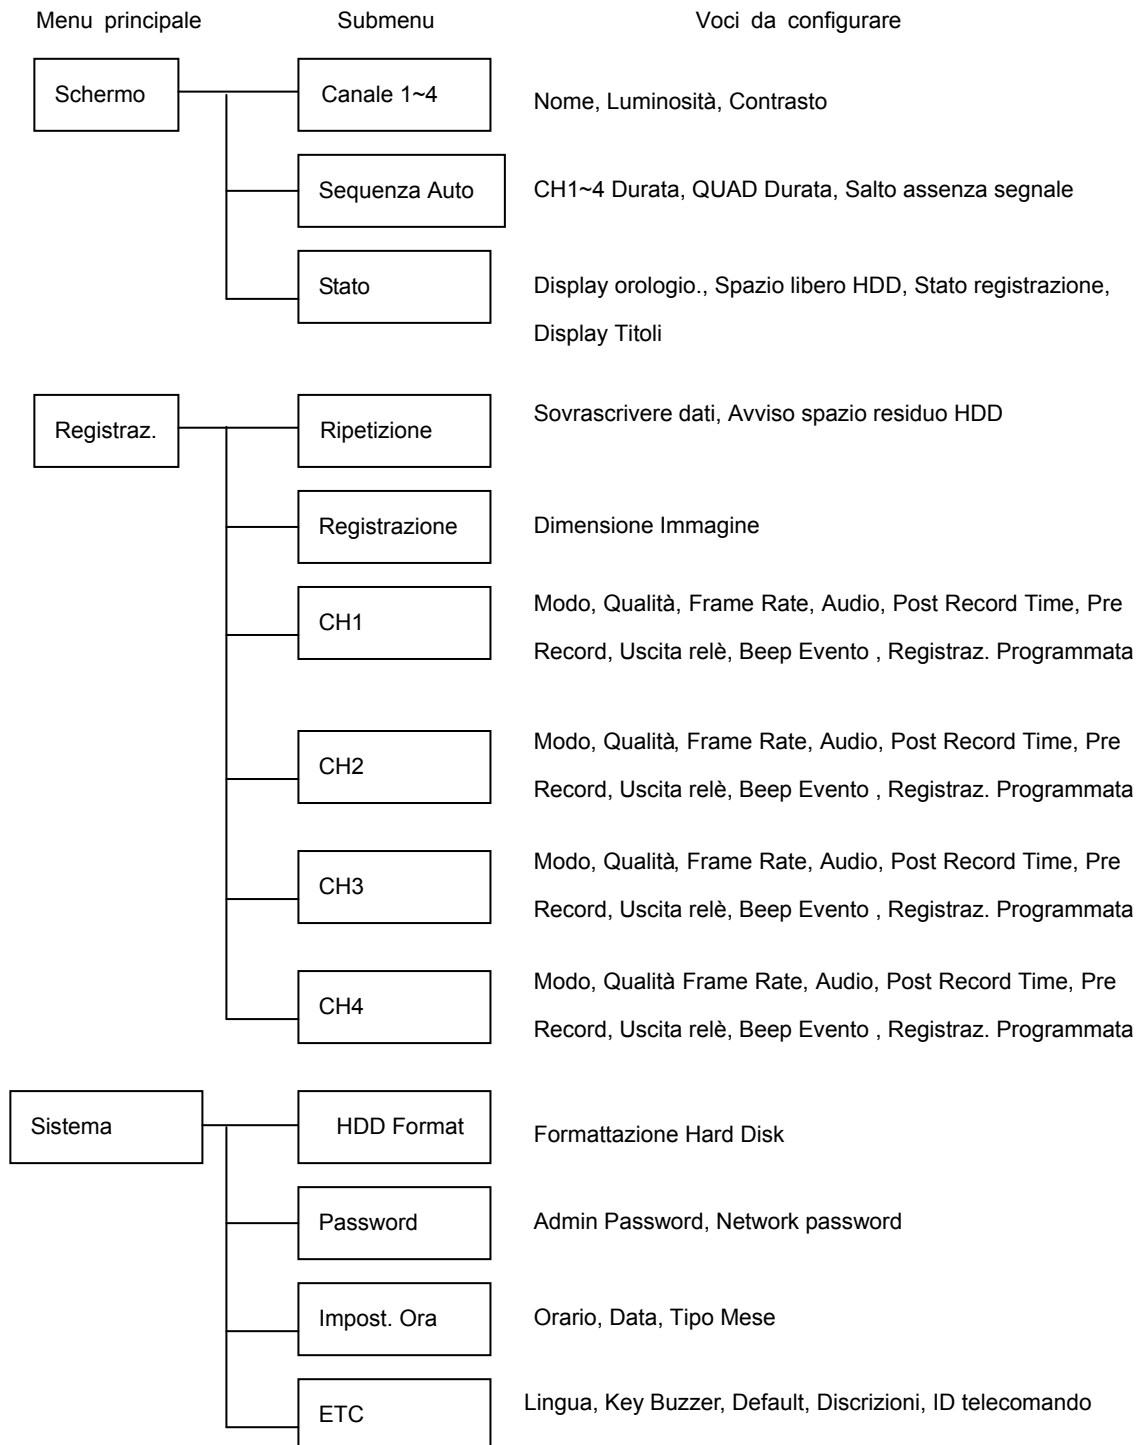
Menu principale Submenu Voci da configurare

Schermo

Canale 1~4
Nome, Luminosità, Contrasto

Sequenza Auto
CH1~4 Durata, QUAD Durata, Salto assenza segnale

Stato
Display orologio., Spazio libero HDD, Stato registrazione, Display Titoli

Registraz.

Ripetizione
Sovrascrivere dati, Avviso spazio residuo HDD

Registrazione
Dimensione Immagine

CH1
Modo, Qualità, Frame Rate, Audio, Post Record Time, Pre Record, Uscita relè, Beep Evento , Registraz. Programmata

CH2
Modo, Qualità, Frame Rate, Audio, Post Record Time, Pre Record, Uscita relè, Beep Evento , Registraz. Programmata

CH3
Modo, Qualità, Frame Rate, Audio, Post Record Time, Pre Record, Uscita relè, Beep Evento , Registraz. Programmata

CH4
Modo, Qualità Frame Rate, Audio, Post Record Time, Pre Record, Uscita relè, Beep Evento , Registraz. Programmata

Sistema

HDD Format
Formattazione Hard Disk

Password
Admin Password, Network password

Impost. Ora
Orario, Data, Tipo Mese

ETC
Lingua, Key Buzzer, Default, Discrizioni, ID telecomando